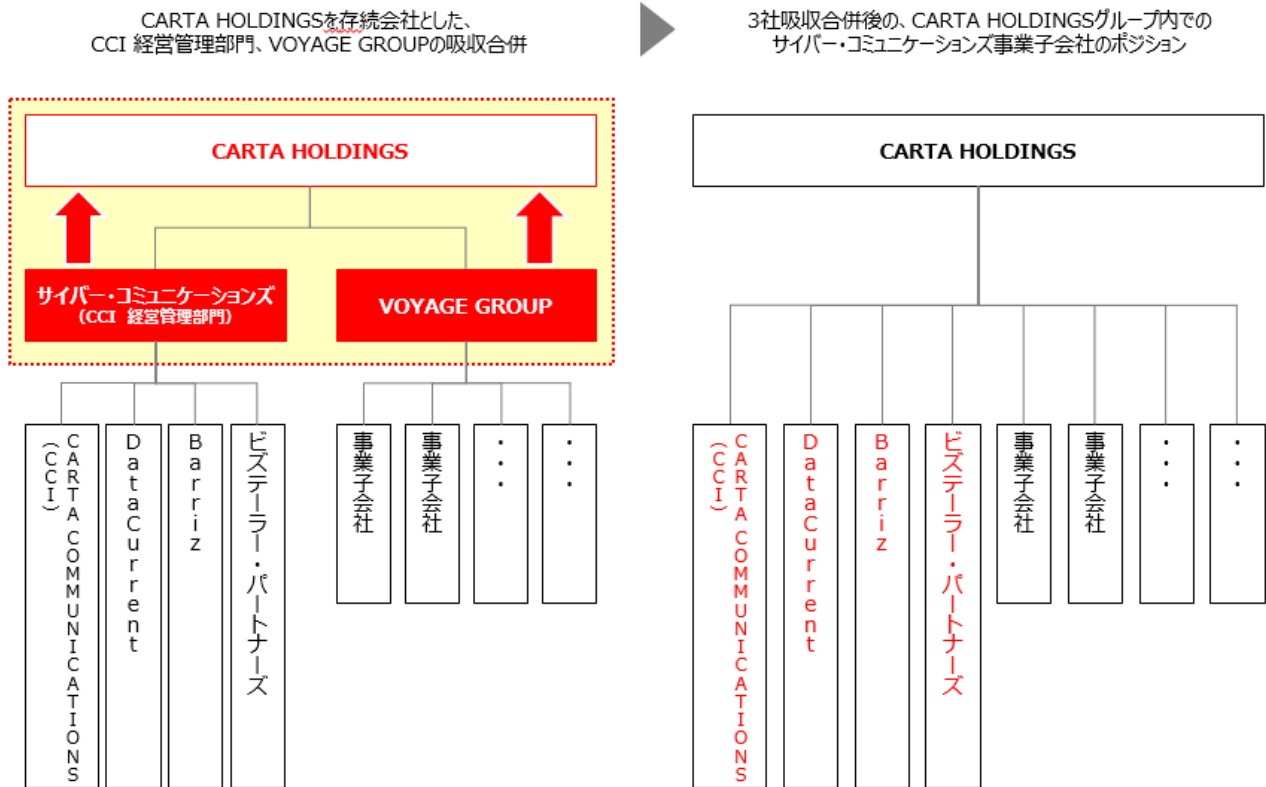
CARTA HOLDINGSを存続会社とした、
CCI 経営管理部門、VOYAGE GROUPの吸収合併

3社吸収合併後の、CARTA HOLDINGSグループ内での
サイバー・コミュニケーションズ事業子会社のポジション

CARTA HOLDINGS

サイバー・コミュニケーションズ
(CCI 経営管理部門)

VOYAGE GROUP

CARTA COMMUNICATIONS
(CCI)

DataCurrent

Barriz

ビズテーラー・パートナーズ

事業子会社

事業子会社

・・・

・・・

CARTA HOLDINGS

CARTA COMMUNICATIONS
(CCI)

DataCurrent

Barriz

ビズテーラー・パートナーズ

事業子会社

事業子会社

・・・

・・・